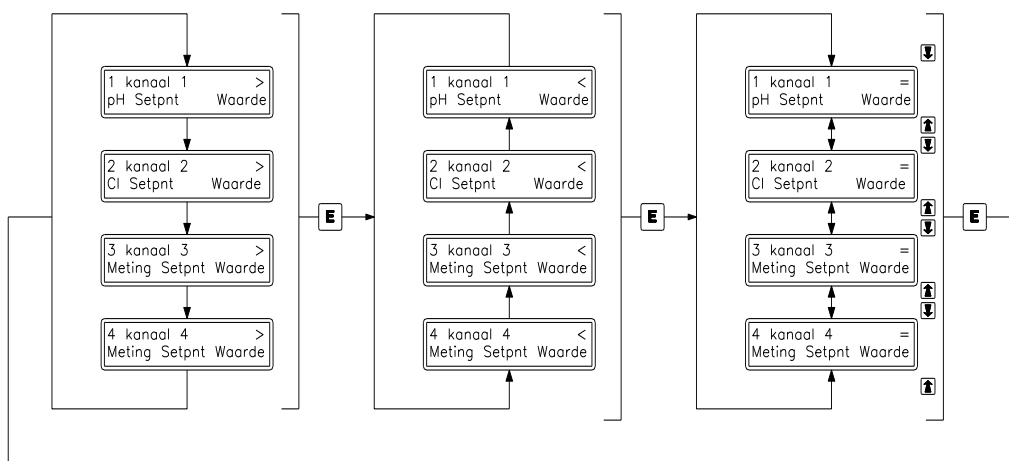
1 kanaal 1 >
pH Setpnt Waarde

2 kanaal 2 >
Cl Setpnt Waarde

3 kanaal 3 >
Meting Setpnt Waarde

4 kanaal 4 >
Meting Setpnt Waarde

E

1 kanaal 1 <
pH Setpnt Waarde

2 kanaal 2 <
Cl Setpnt Waarde

3 kanaal 3 <
Meting Setpnt Waarde

4 kanaal 4 <
Meting Setpnt Waarde

E

1 kanaal 1 =
pH Setpnt Waarde

2 kanaal 2 =
Cl Setpnt Waarde

3 kanaal 3 =
Meting Setpnt Waarde

4 kanaal 4 =
Meting Setpnt Waarde

E